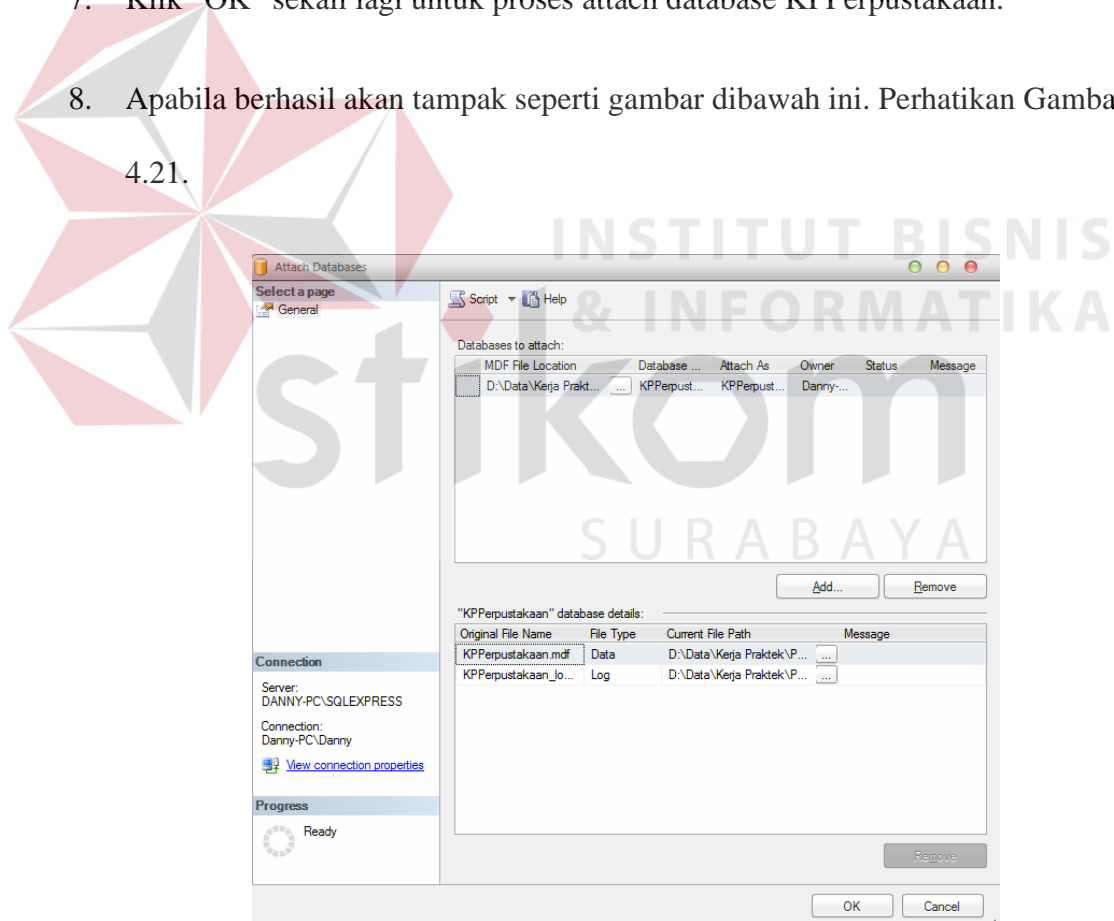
7. Klik "OK" sekali lagi untuk proses attach database KPPerpustakaan.

8. Apabila berhasil akan tampak seperti gambar dibawah ini. Perhatikan Gamba 4.21.

INSTITUT BISNIS & INFORMATIKA stikom SURABAYA

Attach Databases

Select a page
General

Script ▾ Help

Databases to attach:

| MDF File Location | Database ... | Attach As | Owner | Status | Message |
|---|---|---|---|---|---|
| D:\Data\Kerja Prakt... ... | KPPerpust... | KPPerpust... | Danny-... | | |

Add... Remove

"KPPerpustakaan" database details:

| Original File Name | File Type | Current File Path | Message |
|---|---|---|---|
| KPPerpustakaan.mdf | Data | D:\Data\Kerja Praktek\P... ... | |
| KPPerpustakaan_lo... | Log | D:\Data\Kerja Praktek\P... ... | |

Remove

Connection
Server:
DANNY-PC\SQLEXPRESS
Connection:
Danny-PC\Danny
View connection properties

Progress
Ready

OK Cancel